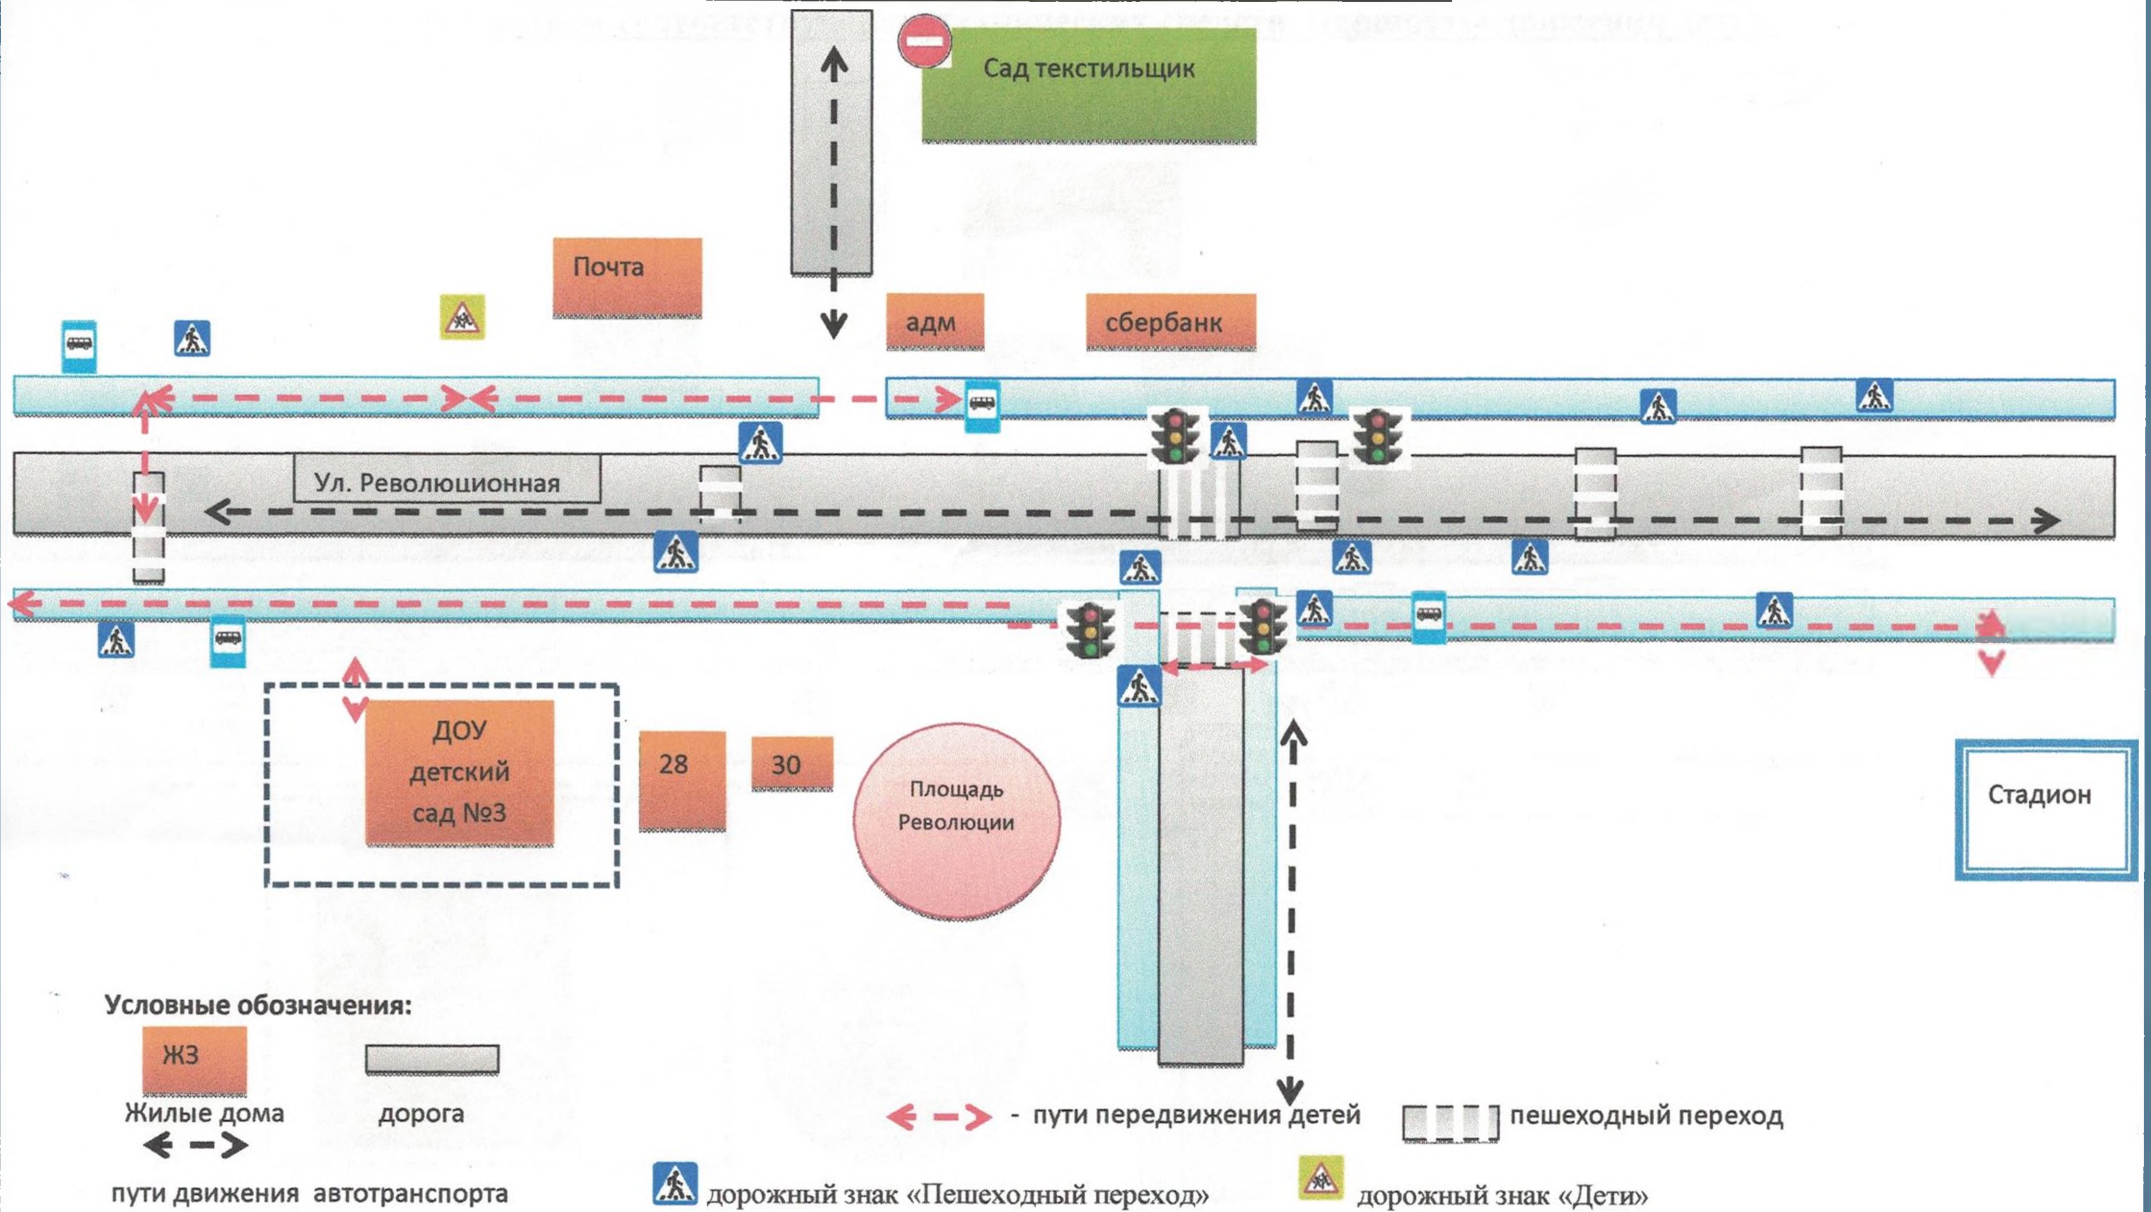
Сад текстильщик

Почта

адм

сбербанк

Ул. Революционная

ДОУ детский сад №3

28

30

Площадь Революции

Стадион

Условные обозначения:

ЖЗ

Жилые дома

дорога

пути движения автотранспорта

- пути передвижения детей

пешеходный переход

дорожный знак «Пешеходный переход»

дорожный знак «Дети»